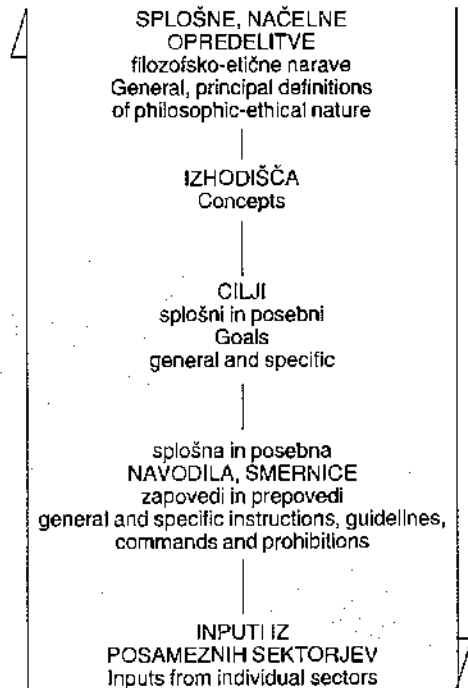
SPLOŠNE, NAČELNE OPREDELITVE
filozofsko-etične narave
General, principal definitions of philosophic-ethical nature

IZHODIŠČA
Concepts

CILJI
splošni in posebni
Goals
general and specific

splošna in posebna
NAVODILA, SMERNICE
zapovedi in prepovedi
general and specific instructions, guidelines, commands and prohibitions

INPUTI IZ
POSAMEZNIH SEKTORJEV
Inputs from individual sectors